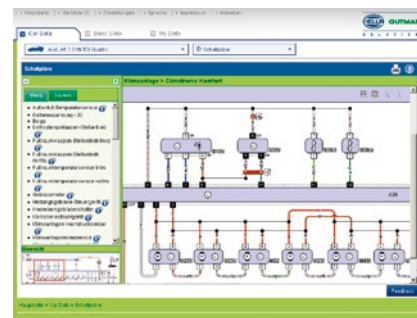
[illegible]

HELLA GUTMANN

Car Data

Basic Data

My Data

Audi, A6 / S6/RS Quattro

Schaltplan

Schaltplan

Klimaanlage > Climatronic Komfort

Außentemperatursensor

Batterie

Bremse

Fußraumtemperatursensor

Klimasteuergerät

Überblick

Hauptseite > Car Data > Schaltplan

Feedback